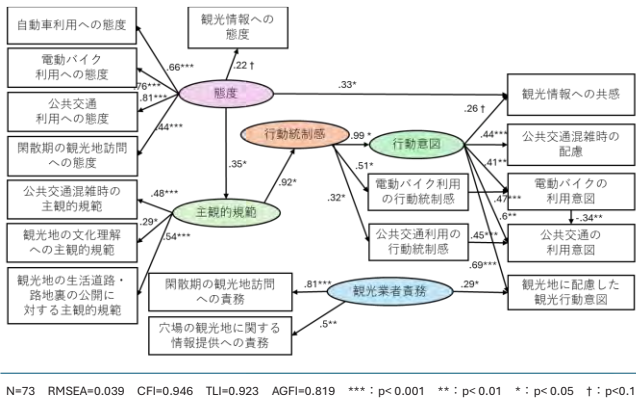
自動車利用への態度

観光情報への態度

電動バイク利用への態度

公共交通利用への態度

閑散期の観光地訪問への態度

.66***
.22†
.76***
.81***
.44***

態度

.33*

観光情報への共感

.26†

行動統制感

.99*

行動意図

.44***

公共交通混雑時の配慮

.35*

.51*

.41**

.92*

電動バイク利用の行動統制感

電動バイクの利用意図

.47***

.32*

.6**

-.34**

公共交通混雑時の主観的規範

.48***

主観的規範

観光地の文化理解への主観的規範

.29*

.54***

公共交通利用の行動統制感

.45***

公共交通の利用意図

.69***

観光地の生活道路・路地裏の公開に対する主観的規範

閑散期の観光地訪問への責務

.81***

観光業者責務

.29*

観光地に配慮した観光行動意図

.5**

穴場の観光地に関する情報提供への責務

N=73　RMSEA=0.039　CFI=0.946　TLI=0.923　AGFI=0.819　***：p< 0.001　**：p< 0.01　*：p< 0.05　†：p< 0.1